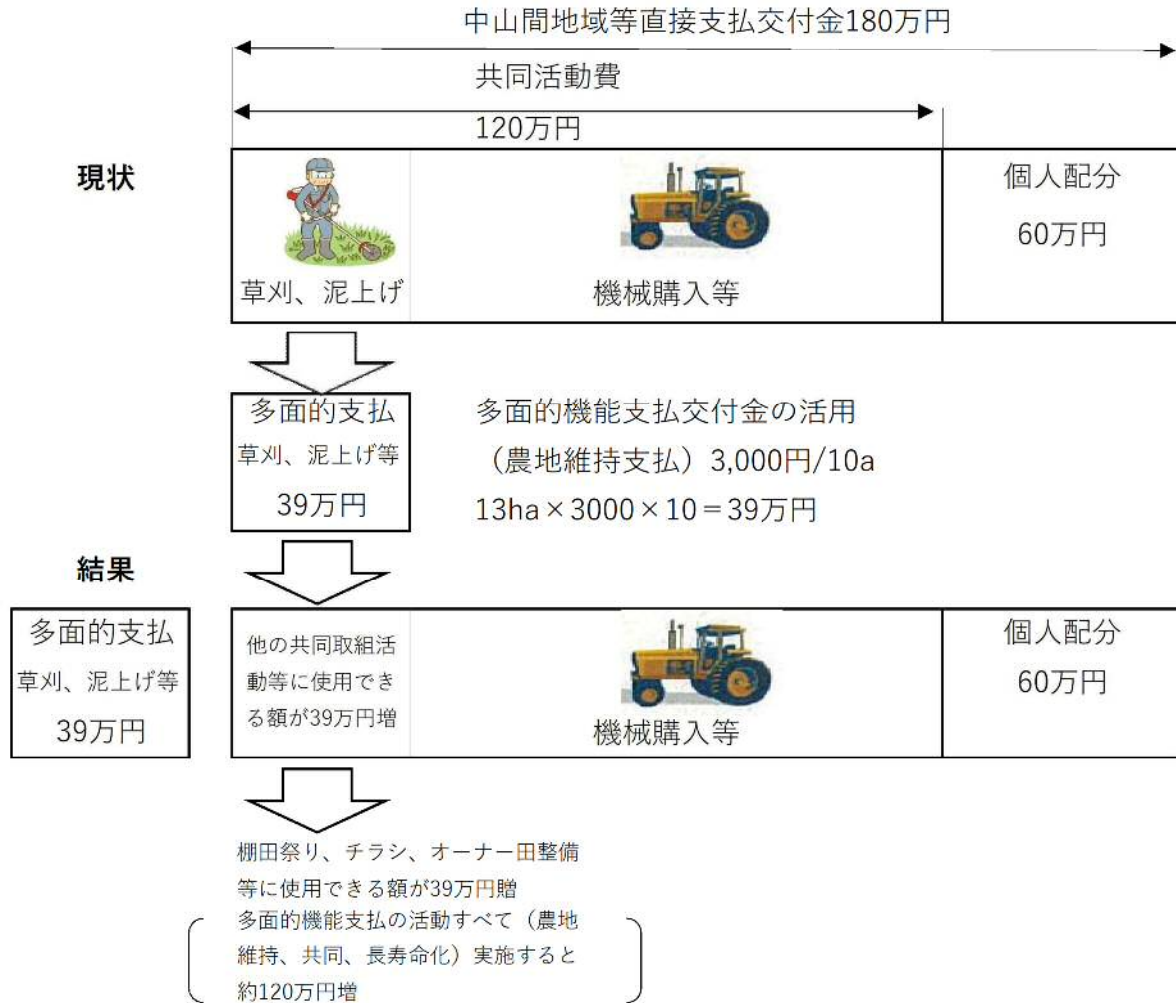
中山間地域等直接支払交付金180万円

共同活動費

120万円

現状

草刈、泥上げ

機械購入等

個人配分

60万円

多面的支払

草刈、泥上げ等

39万円

多面的機能支払交付金の活用

（農地維持支払）3,000円/10a

13ha × 3000 × 10 = 39万円

結果

多面的支払

草刈、泥上げ等

39万円

他の共同取組活動等に使用できる額が39万円増

機械購入等

個人配分

60万円

棚田祭り、チラシ、オーナー田整備等に使用できる額が39万円贈

多面的機能支払の活動すべて（農地維持、共同、長寿命化）実施すると約120万円増